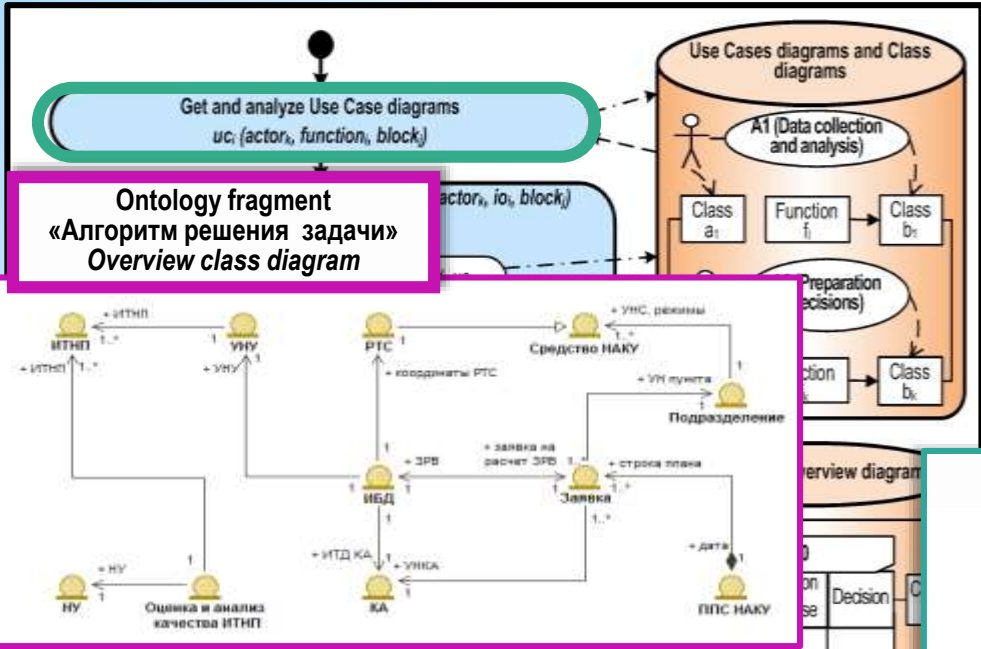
Get and analyze Use Case diagrams
$uc_i$ (actor$_k$, function$_i$, block$_j$)

Ontology fragment
«Алгоритм решения задачи»
Overview class diagram

actor$_k$, io$_i$, block$_j$)

Use Cases diagrams and Class diagrams

A1 (Data collection and analysis)

Class $a_1$

Function $f_i$

Class $b_1$

Preparation decisions)

ction

Class $b_k$

verview diagra

Decision

ИТНП
+ ИТНП
1..*
УНУ
1
+ ИТНП
1..*
+ УНУ
РТС
Средство НАКУ
+ УНС, режимы
1..*
1
+ координаты РТС
+ УН пункта
Подразделение
1
+ ЗРВ
+ заявка на расчет ЗРВ
1..*
+ строка плана
1
ИБД
1
Заявка
1..*
1..*
+ ИТД КА
+ УНКА
+ дата
1
+ НУ
1
1
НУ
Оценка и анализ качества ИТНП
КА
ППС НАКУ